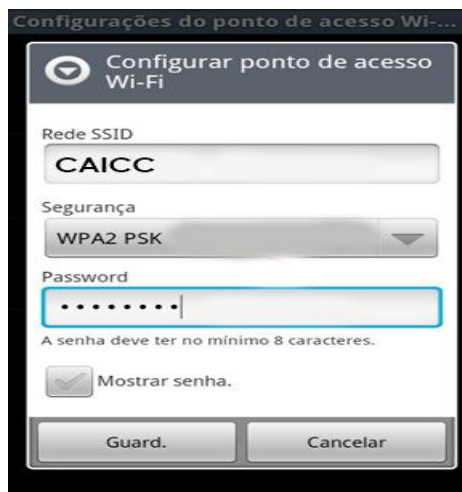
Configurações do ponto de acesso Wi-...

Configurar ponto de acesso Wi-Fi

Rede SSID

CAICC

Segurança

WPA2 PSK

Password

••••••••

A senha deve ter no mínimo 8 caracteres.

Mostrar senha.

Guard.

Cancelar